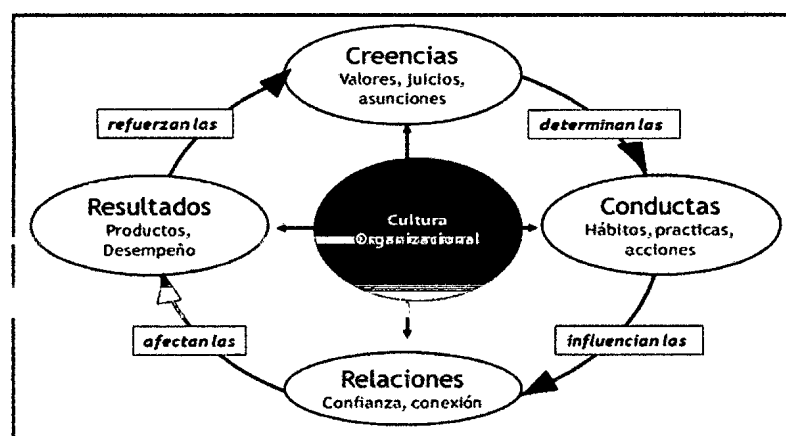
Creencias
Valores, juicios, asunciones

determinan las

Conductas
Hábitos, practicas, acciones

influencian las

Relaciones
Confianza, conexión

afectan las

Resultados
Productos, Desempeño

refuerzan las

Cultura Organizacional